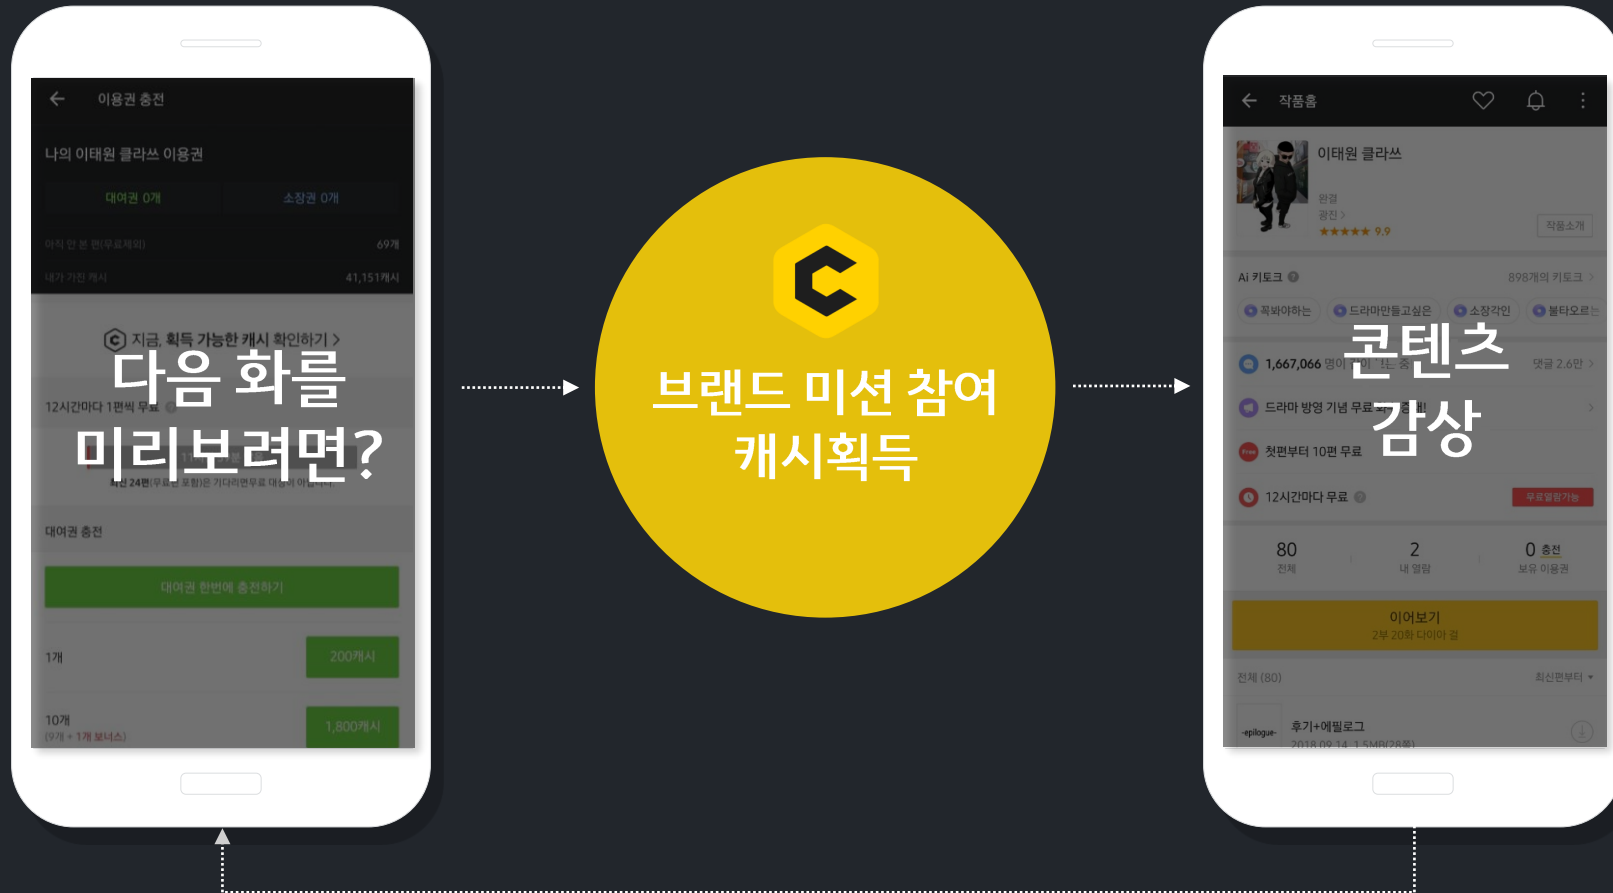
이용권 충전

나의 이태원 클라쓰 이용권

대여권 0개 소장권 0개

아직 안 본 편(무료제외) 69개

내가 가진 캐시 41,151캐시

지금, 획득 가능한 캐시 확인하기 >

다음 화를 미리보려면?

12시간마다 1편씩 무료

최신 24편(무료편 포함)은 기다리면무료 대상이 아닙니다.

대여권 충전

대여권 한번에 충전하기

1개 200캐시

10개 (9개 + 1개 보너스) 1,800캐시

브랜드 미션 참여 캐시획득

작품홈

이태원 클라쓰

완결
광진 >
★★★★★ 9.9

작품소개

AI 키토크 898개의 키토크 >

꼭봐야하는 드라마만들고싶은 소장각인 불타오르는

콘텐츠 감상

1,667,066 명이 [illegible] 댓글 2.6만 >

드라마 방영 기념 무료 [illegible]

첫편부터 10편 무료

12시간마다 무료 무료열람가능

80 전체 2 내 열람 0 충전 보유 이용권

이어보기
2부 20화 다이아 걸

전체 (80) 최신편부터

후기+에필로그
2018.09.14 1.5MB(28%)